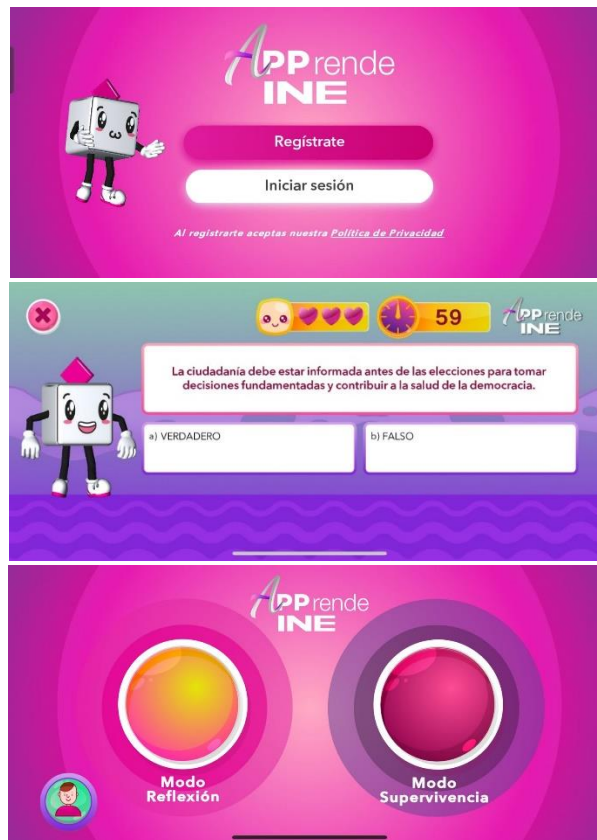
APPrende INE

Regístrate

Iniciar sesión

Al registrarte aceptas nuestra Política de Privacidad

59

APPrende INE

La ciudadanía debe estar informada antes de las elecciones para tomar decisiones fundamentadas y contribuir a la salud de la democracia.

a) VERDADERO

b) FALSO

APPrende INE

Modo Reflexión

Modo Supervivencia